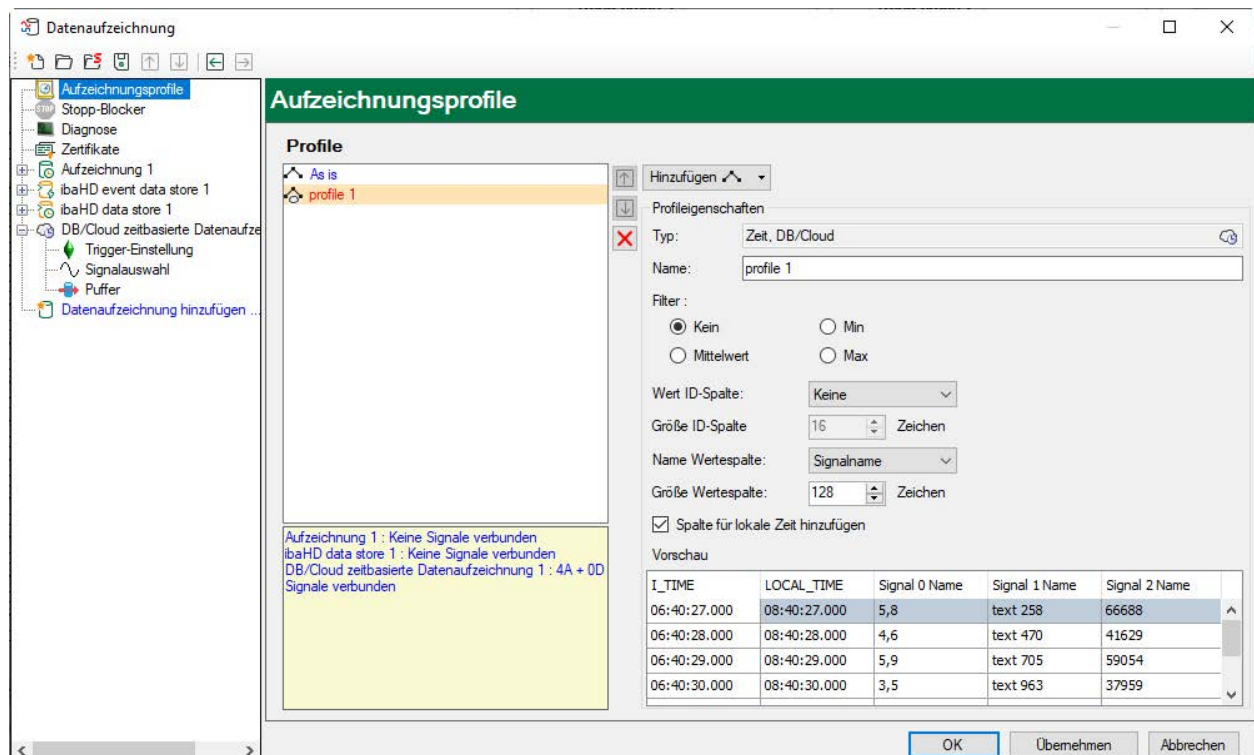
Datenaufzeichnung

Aufzeichnungsprofile
Stopp-Blocker
Diagnose
Zertifikate
Aufzeichnung 1
ibaHD event data store 1
ibaHD data store 1
DB/Cloud zeitbasierte Datenaufze
Trigger-Einstellung
Signalauswahl
Puffer
Datenaufzeichnung hinzufügen ...

Aufzeichnungsprofile

Profile

As is
profile 1

Aufzeichnung 1 : Keine Signale verbunden
ibaHD data store 1 : Keine Signale verbunden
DB/Cloud zeitbasierte Datenaufzeichnung 1 : 4A + 0D Signale verbunden

Hinzufügen

Profileigenschaften

Typ: Zeit, DB/Cloud

Name: profile 1

Filter :

Kein
Min
Mittelwert
Max

Wert ID-Spalte: Keine

Größe ID-Spalte 16 Zeichen

Name Wertespalte: Signalname

Größe Wertespalte: 128 Zeichen

Spalte für lokale Zeit hinzufügen

Vorschau

| I_TIME | LOCAL_TIME | Signal 0 Name | Signal 1 Name | Signal 2 Name |
|---|---|---|---|---|
| 06:40:27.000 | 08:40:27.000 | 5,8 | text 258 | 66688 |
| 06:40:28.000 | 08:40:28.000 | 4,6 | text 470 | 41629 |
| 06:40:29.000 | 08:40:29.000 | 5,9 | text 705 | 59054 |
| 06:40:30.000 | 08:40:30.000 | 3,5 | text 963 | 37959 |

OK
Übernehmen
Abbrechen